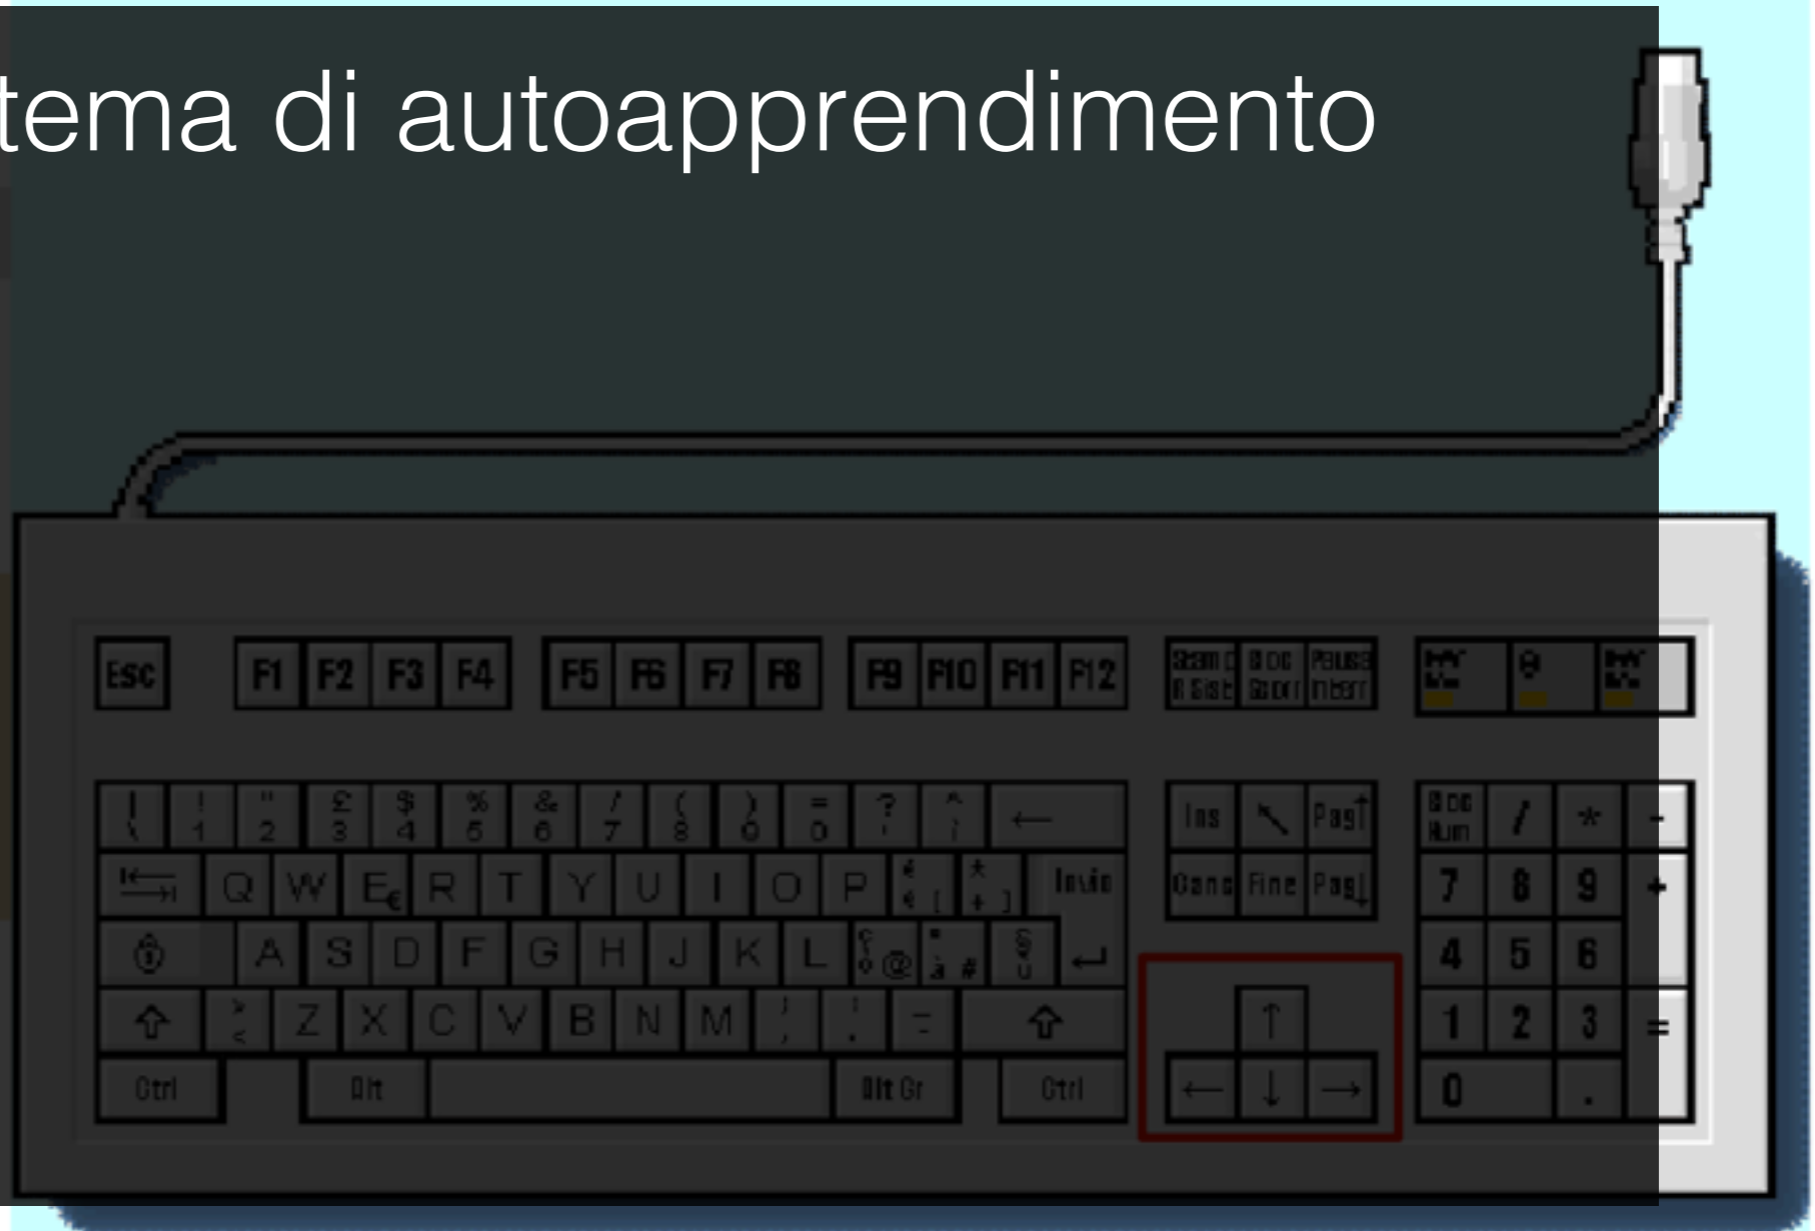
tema di autoapprendimento

Esc F1 F2 F3 F4 F5 F6 F7 F8 F9 F10 F11 F12 Stamp R Sist Bloc Scorr Pausa Interr

| ! 1 " 2 £ 3 $ 4 % 5 & 6 / 7 ( 8 ) 9 = 0 ? ' ^ ì ←

Q W E€ R T Y U I O P é è [ * + ] Invio

A S D F G H J K L ç ò @ ° à # § ù

> < Z X C V B N M ; , : . _ -

Ctrl Alt Alt Gr Ctrl

Ins Pag↑ Canc Fine Pag↓

↑ ← ↓ →

Bloc Num / * -
7 8 9 +
4 5 6
1 2 3 =
0 .